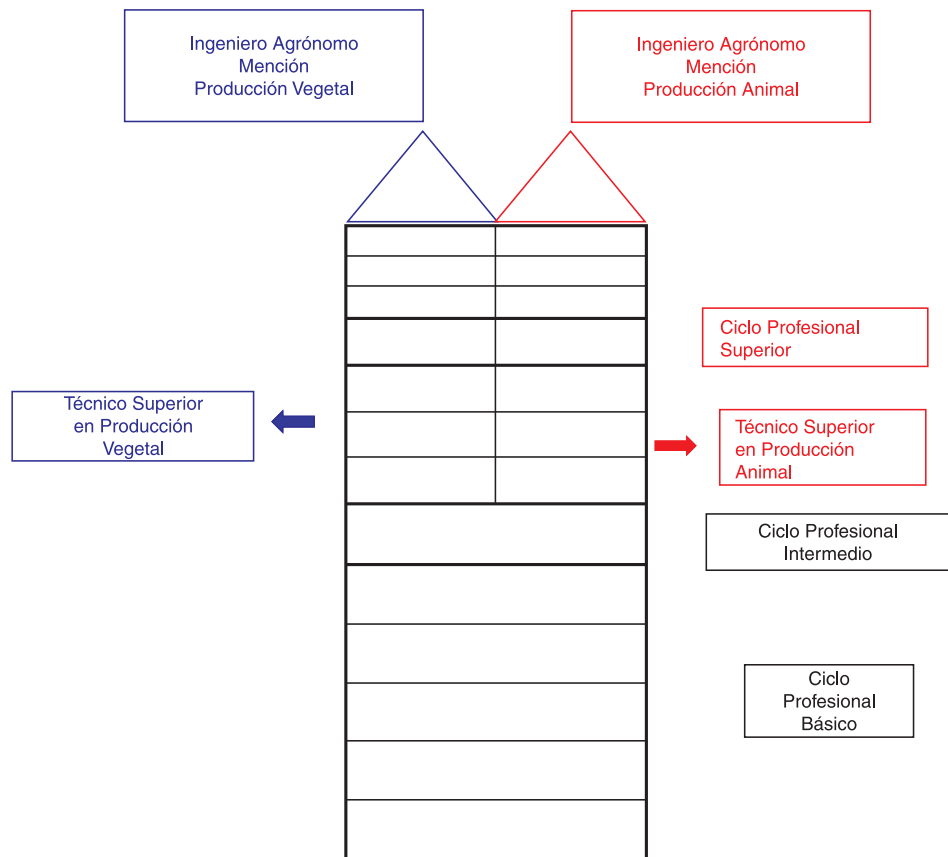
Ingeniero Agrónomo
Mención
Producción Vegetal

Ingeniero Agrónomo
Mención
Producción Animal

Ciclo Profesional
Superior

Técnico Superior
en Producción
Vegetal

Técnico Superior
en Producción
Animal

Ciclo Profesional
Intermedio

Ciclo
Profesional
Básico